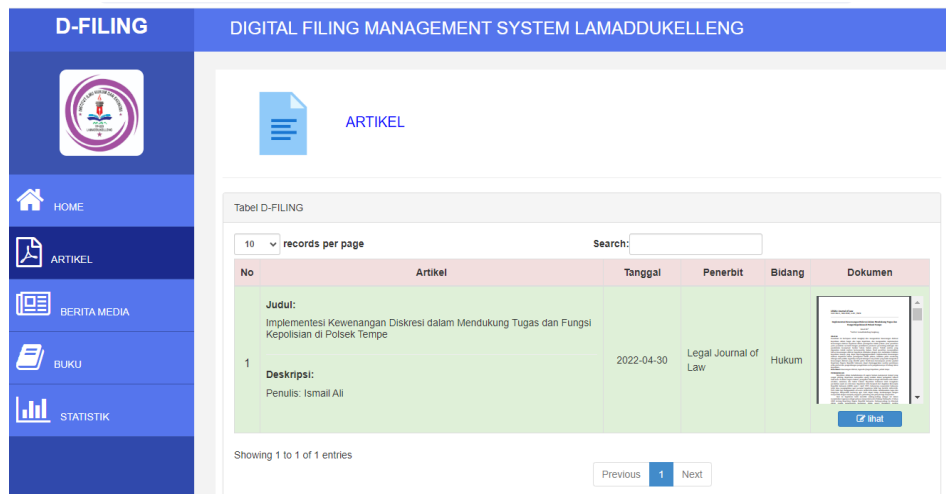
D-FILING

DIGITAL FILING MANAGEMENT SYSTEM LAMADDUKELLENG

HOME

ARTIKEL

BERITA MEDIA

BUKU

STATISTIK

ARTIKEL

Tabel D-FILING

10 records per page

Search:

| No | Artikel | Tanggal | Penerbit | Bidang | Dokumen |
|---|---|---|---|---|---|
| 1 | Judul: Implementasi Kewenangan Diskresi dalam Mendukung Tugas dan Fungsi Kepolisian di Polsek Tempe Deskripsi: Penulis: Ismail Ali | 2022-04-30 | Legal Journal of Law | Hukum | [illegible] lihat |

Showing 1 to 1 of 1 entries

Previous 1 Next